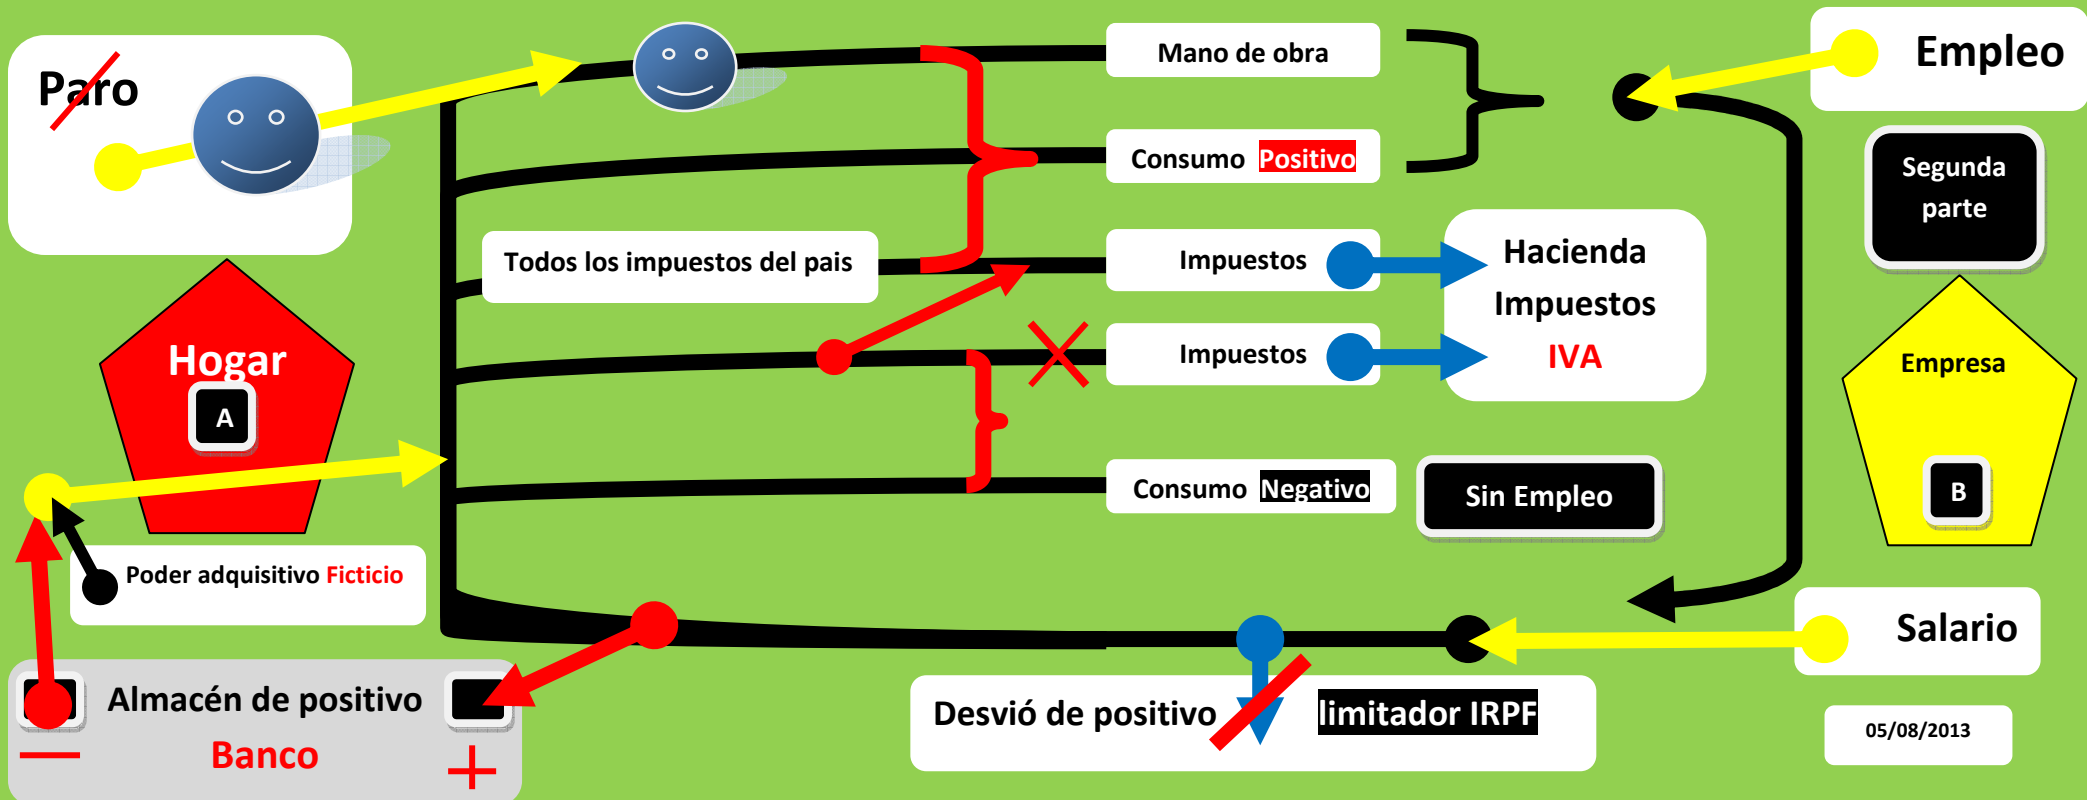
Paro

Mano de obra

Consumo Positivo

Empleo

Segunda parte

Todos los impuestos del pais

Impuestos

Hacienda Impuestos IVA

Impuestos

Hogar

A

Empresa

B

Consumo Negativo

Sin Empleo

Poder adquisitivo Ficticio

Salario

Almacén de positivo

Banco

—

+

Desvió de positivo

limitador IRPF

05/08/2013